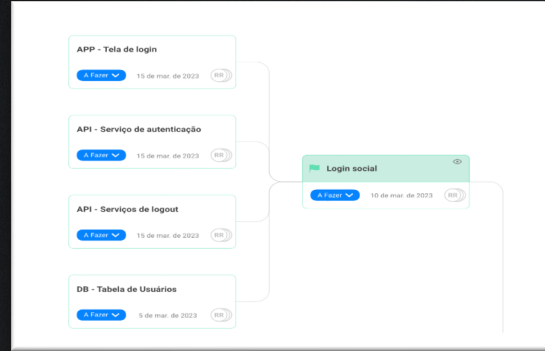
APP - Tela de login
A Fazer
15 de mar. de 2023
RR

API - Serviço de autenticação
A Fazer
15 de mar. de 2023
RR

Login social
A Fazer
10 de mar. de 2023
RR

API - Serviços de logout
A Fazer
15 de mar. de 2023
RR

DB - Tabela de Usuários
A Fazer
5 de mar. de 2023
RR